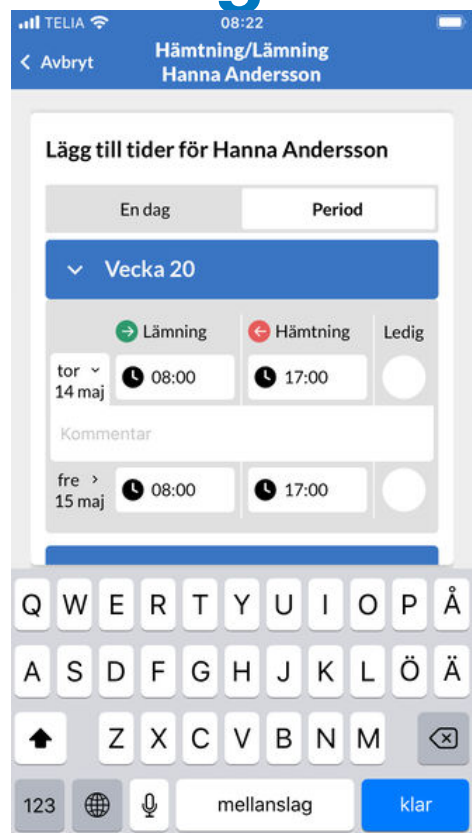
TELIA 08:22

Avbryt

Hämtning/Lämning
Hanna Andersson

Lägg till tider för Hanna Andersson

En dag Period

Vecka 20

Lämning Hämtning Ledig

tor
14 maj 08:00 17:00

Kommentar

fre
15 maj 08:00 17:00

Q W E R T Y U I O P Å
A S D F G H J K L Ö Ä
Z X C V B N M
123 mellanslag klar